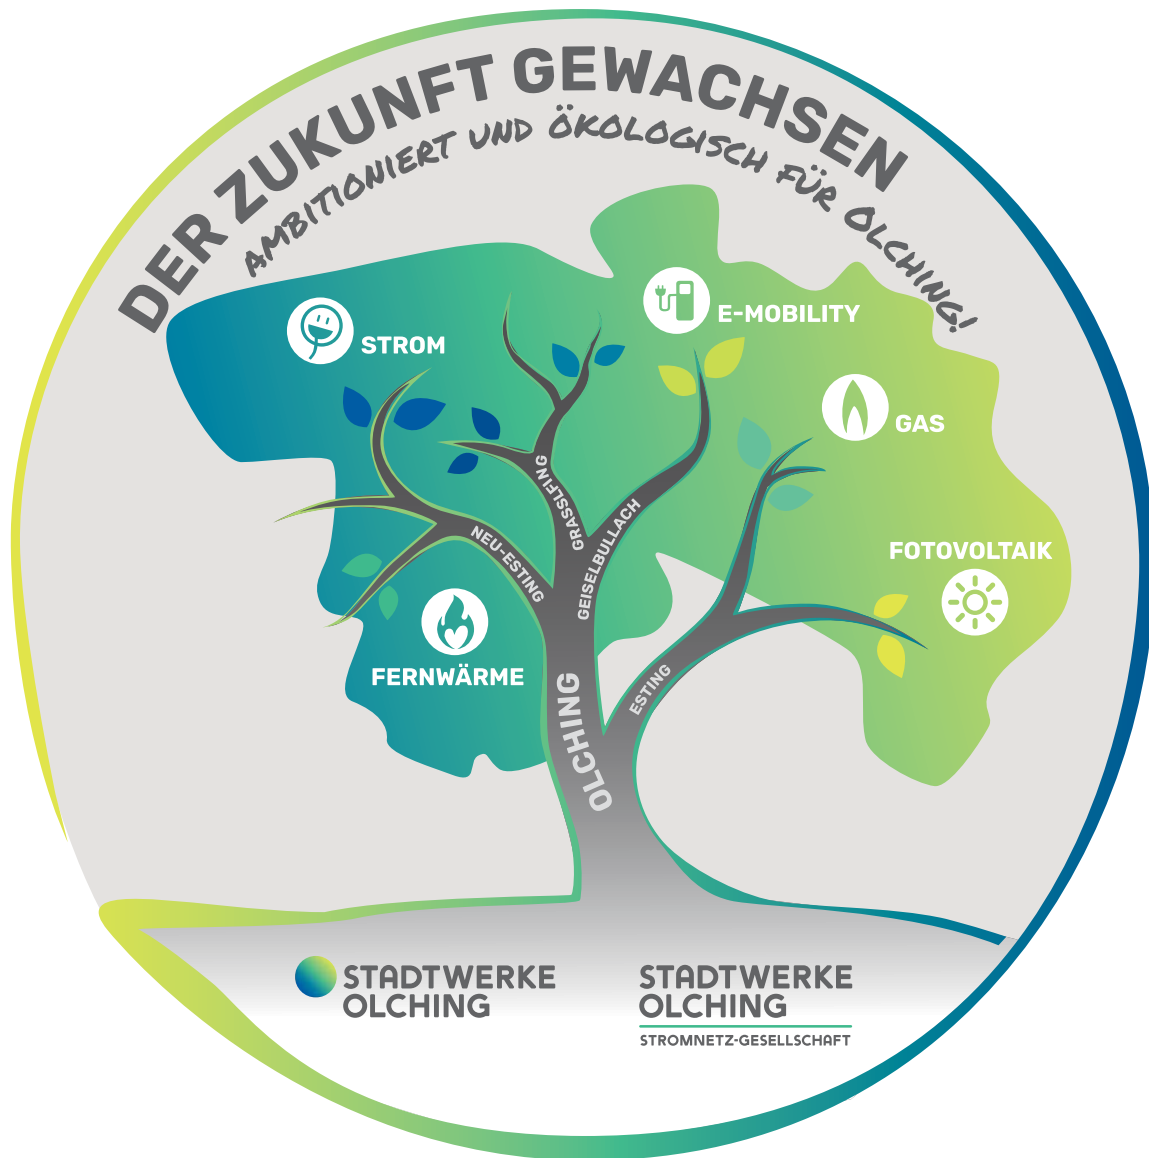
DER ZUKUNFT GEWACHSEN

AMBITIONIERT UND ÖKOLOGISCH FÜR OLCHING!

STROM

E-MOBILITY

GAS

FOTOVOLTAIK

FERNWÄRME

NEU-ESTING

GRASSLFING

GEISELBULLACH

OLCHING

ESTING

STADTWERKE OLCHING

STADTWERKE OLCHING
STROMNETZ-GESELLSCHAFT